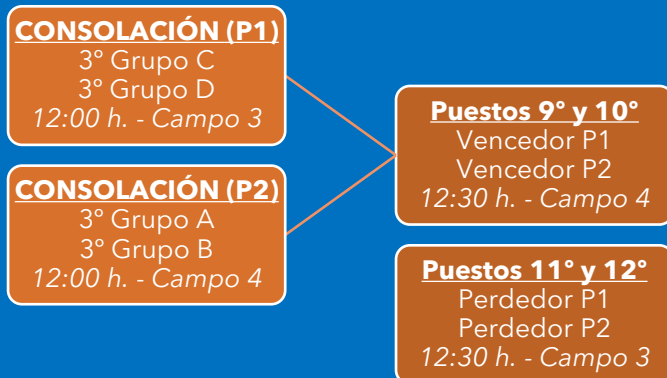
CONSOLACIÓN (P1)
3º Grupo C
3º Grupo D
12:00 h. - Campo 3

CONSOLACIÓN (P2)
3º Grupo A
3º Grupo B
12:00 h. - Campo 4

Puestos 9° y 10°
Vencedor P1
Vencedor P2
12:30 h. - Campo 4

Puestos 11° y 12°
Perdedor P1
Perdedor P2
12:30 h. - Campo 3